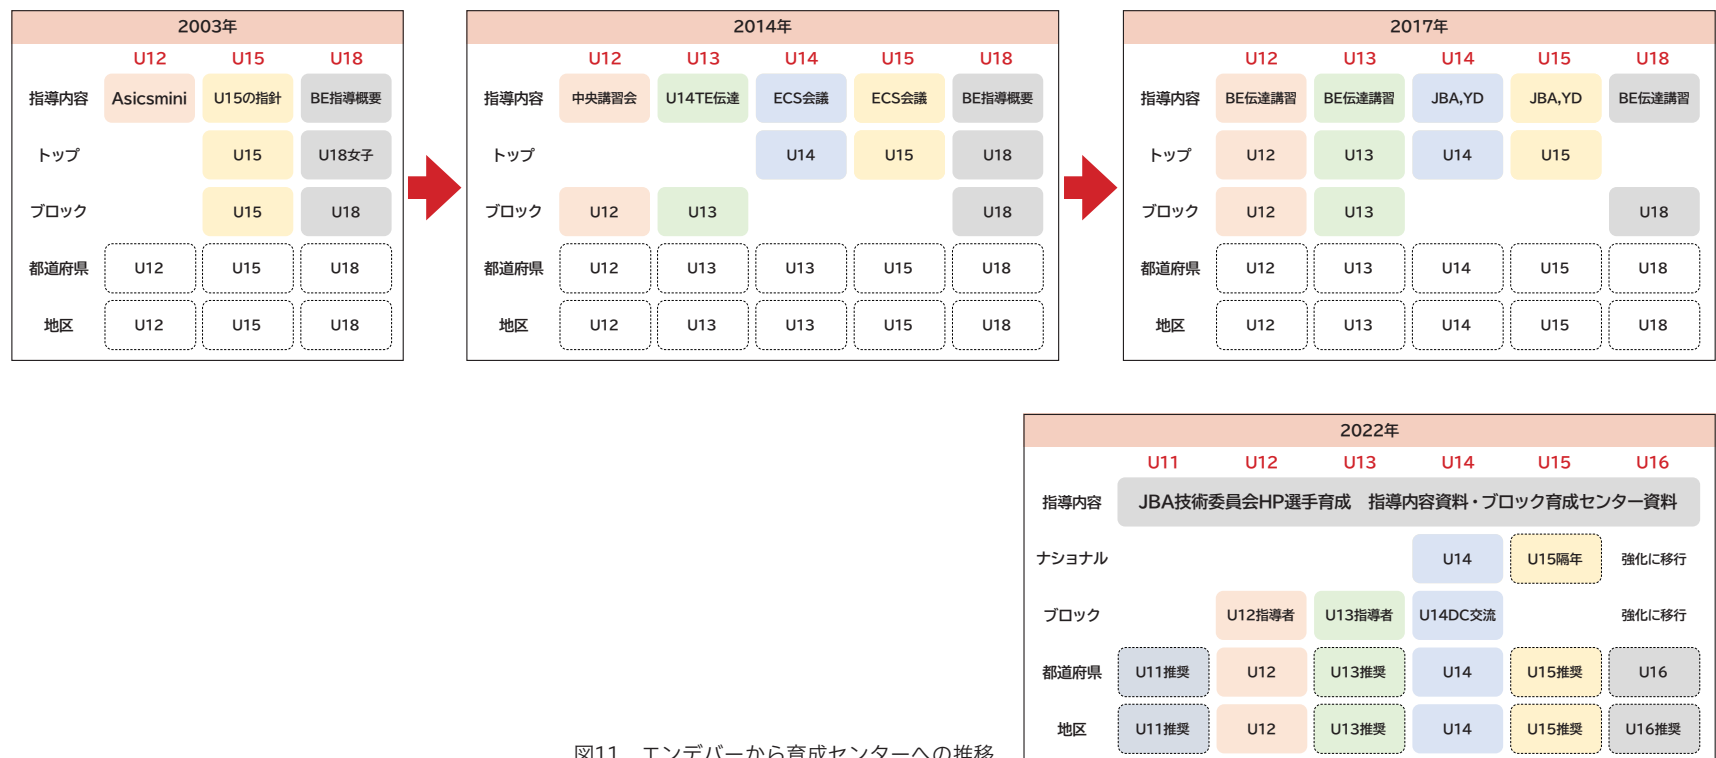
2003年

| | U12 | U15 | U18 |
|---|---|---|---|
| 指導内容 | Asicsmini | U15の指針 | BE指導概要 |
| トップ | | U15 | U18女子 |
| ブロック | | U15 | U18 |
| 都道府県 | U12 | U15 | U18 |
| 地区 | U12 | U15 | U18 |

2014年

| | U12 | U13 | U14 | U15 | U18 |
|---|---|---|---|---|---|
| 指導内容 | 中央講習会 | U14TE伝達 | ECS会議 | ECS会議 | BE指導概要 |
| トップ | | | U14 | U15 | U18 |
| ブロック | U12 | U13 | | | U18 |
| 都道府県 | U12 | U13 | U13 | U15 | U18 |
| 地区 | U12 | U13 | U13 | U15 | U18 |

2017年

| | U12 | U13 | U14 | U15 | U18 |
|---|---|---|---|---|---|
| 指導内容 | BE伝達講習 | BE伝達講習 | JBA,YD | JBA,YD | BE伝達講習 |
| トップ | U12 | U13 | U14 | U15 | |
| ブロック | U12 | U13 | | | U18 |
| 都道府県 | U12 | U13 | U14 | U15 | U18 |
| 地区 | U12 | U13 | U14 | U15 | U18 |

2022年

| | U11 | U12 | U13 | U14 | U15 | U16 |
|---|---|---|---|---|---|---|
| 指導内容 | JBA技術委員会HP選手育成　指導内容資料・ブロック育成センター資料 | | | | | |
| ナショナル | | | | U14 | U15隔年 | 強化に移行 |
| ブロック | | U12指導者 | U13指導者 | U14DC交流 | | 強化に移行 |
| 都道府県 | U11推奨 | U12 | U13推奨 | U14 | U15推奨 | U16 |
| 地区 | U11推奨 | U12 | U13推奨 | U14 | U15推奨 | U16推奨 |

図11　エンデバーから育成センターへの推移